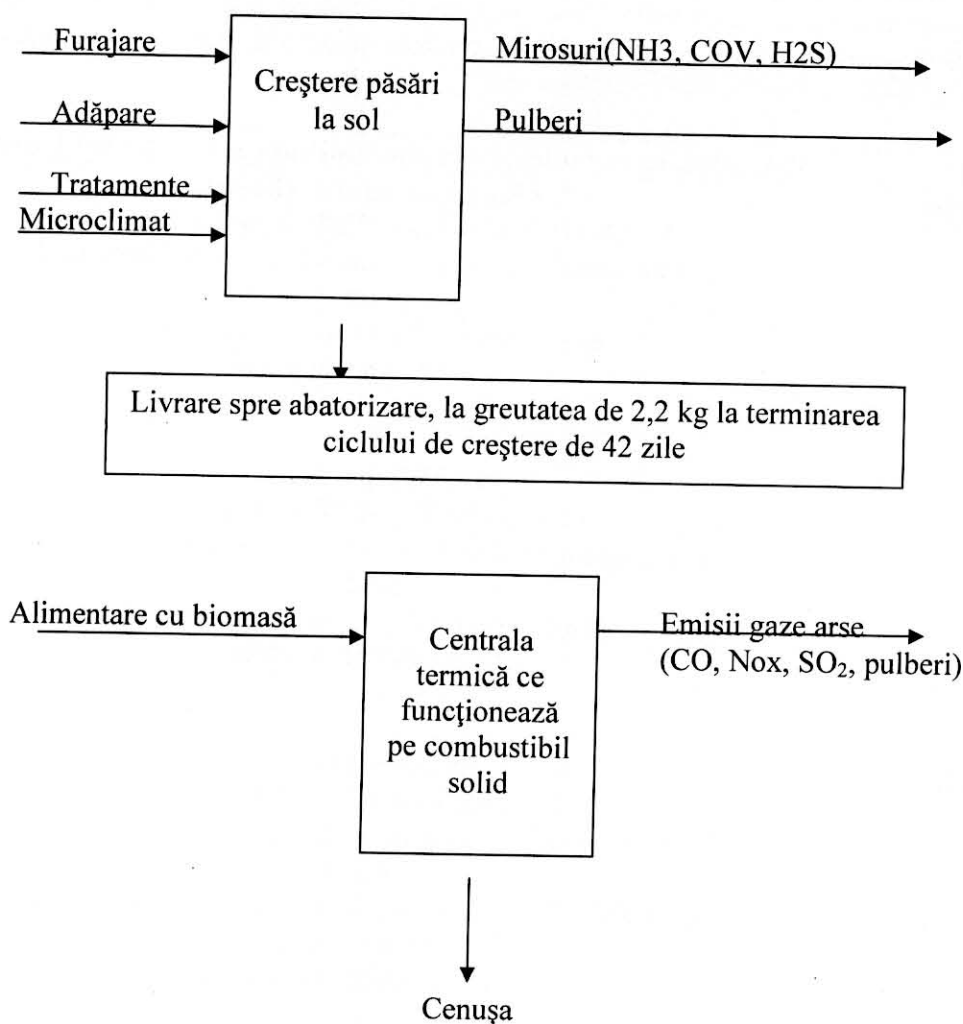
Furajare

Adăpare

Tratamente

Microclimat

Creştere păsări la sol

Mirosuri(NH3, COV, H2S)

Pulberi

Livrare spre abatorizare, la greutatea de 2,2 kg la terminarea ciclului de creştere de 42 zile

Alimentare cu biomasă

Centrala termică ce funcţionează pe combustibil solid

Emisii gaze arse (CO, Nox, $SO_2$, pulberi)

Cenuşa